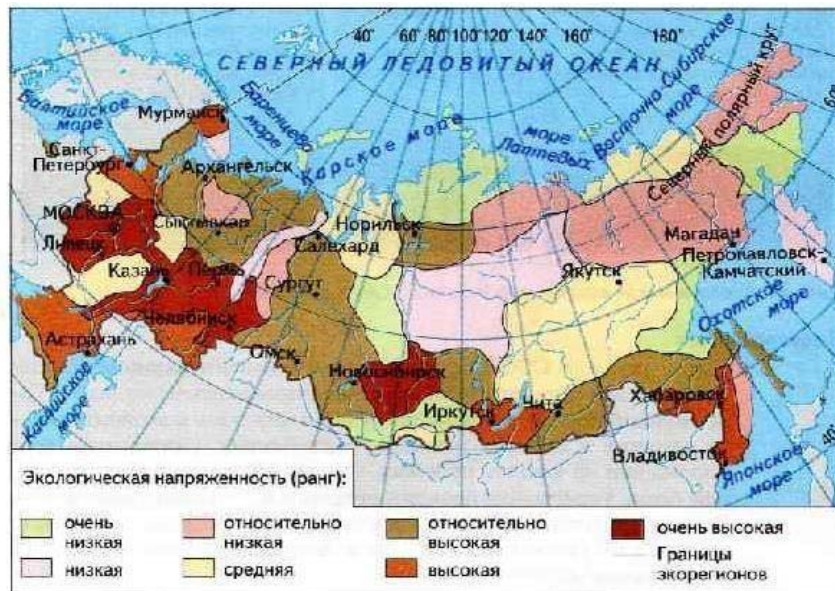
40° 60° 80° 100° 120° 140° 160° 180°

СЕВЕРНЫЙ ЛЕДОВИТЫЙ ОКЕАН

Балтийское море

Баренцево море

Карское море

море Лаптевых

Восточно-Сибирское море

Северный полярный круг

Мурманск

Санкт-Петербург

Архангельск

Москва

Сыктывкар

Липецк

Казань

Пермь

Норильск

Салехард

Сургут

Челябинск

Астрахань

Омск

Новосибирск

Якутск

Магадан

Петропавловск-Камчатский

Охотское море

Иркутск

Чита

Хабаровск

Владивосток

Каспийское море

Японское море

Экологическая напряженность (ранг):

| очень низкая | относительно низкая | относительно высокая | очень высокая |
|---|---|---|---|
| низкая | средняя | высокая | Границы экорегионов |